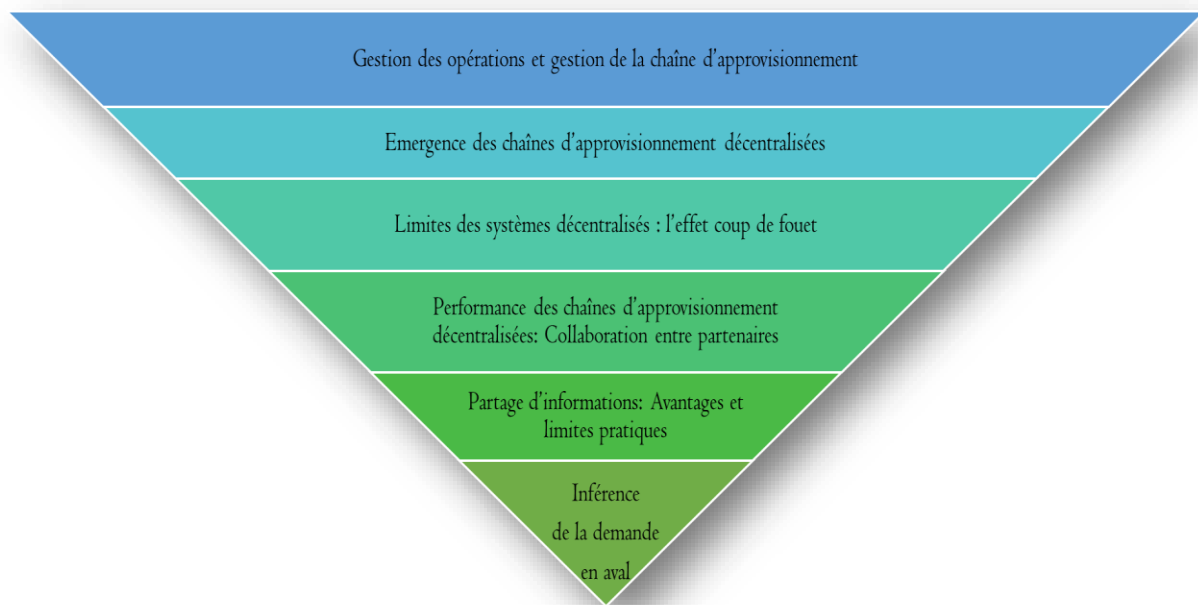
Gestion des opérations et gestion de la chaîne d'approvisionnement

Emergence des chaînes d'approvisionnement décentralisées

Limites des systèmes décentralisés : l'effet coup de fouet

Performance des chaînes d'approvisionnement décentralisées: Collaboration entre partenaires

Partage d'informations: Avantages et limites pratiques

Inférence de la demande en aval